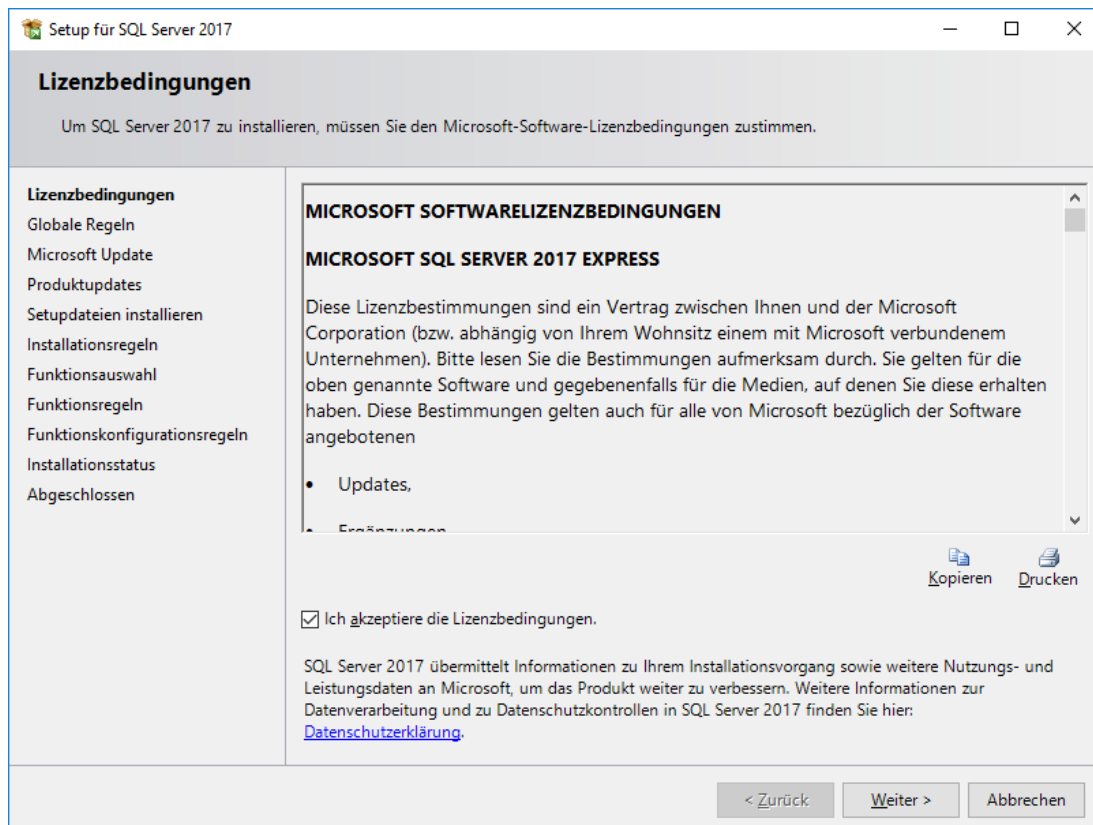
Setup für SQL Server 2017

Lizenzbedingungen

Um SQL Server 2017 zu installieren, müssen Sie den Microsoft-Software-Lizenzbedingungen zustimmen.

Lizenzbedingungen
Globale Regeln
Microsoft Update
Produktupdates
Setupdateien installieren
Installationsregeln
Funktionsauswahl
Funktionsregeln
Funktionskonfigurationsregeln
Installationsstatus
Abgeschlossen

MICROSOFT SOFTWARELIZENZBEDINGUNGEN

MICROSOFT SQL SERVER 2017 EXPRESS

Diese Lizenzbestimmungen sind ein Vertrag zwischen Ihnen und der Microsoft Corporation (bzw. abhängig von Ihrem Wohnsitz einem mit Microsoft verbundenem Unternehmen). Bitte lesen Sie die Bestimmungen aufmerksam durch. Sie gelten für die oben genannte Software und gegebenenfalls für die Medien, auf denen Sie diese erhalten haben. Diese Bestimmungen gelten auch für alle von Microsoft bezüglich der Software angebotenen

• Updates,

• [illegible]

Kopieren Drucken

Ich akzeptiere die Lizenzbedingungen.

SQL Server 2017 übermittelt Informationen zu Ihrem Installationsvorgang sowie weitere Nutzungs- und Leistungsdaten an Microsoft, um das Produkt weiter zu verbessern. Weitere Informationen zur Datenverarbeitung und zu Datenschutzkontrollen in SQL Server 2017 finden Sie hier: Datenschutzerklärung.

< Zurück Weiter > Abbrechen